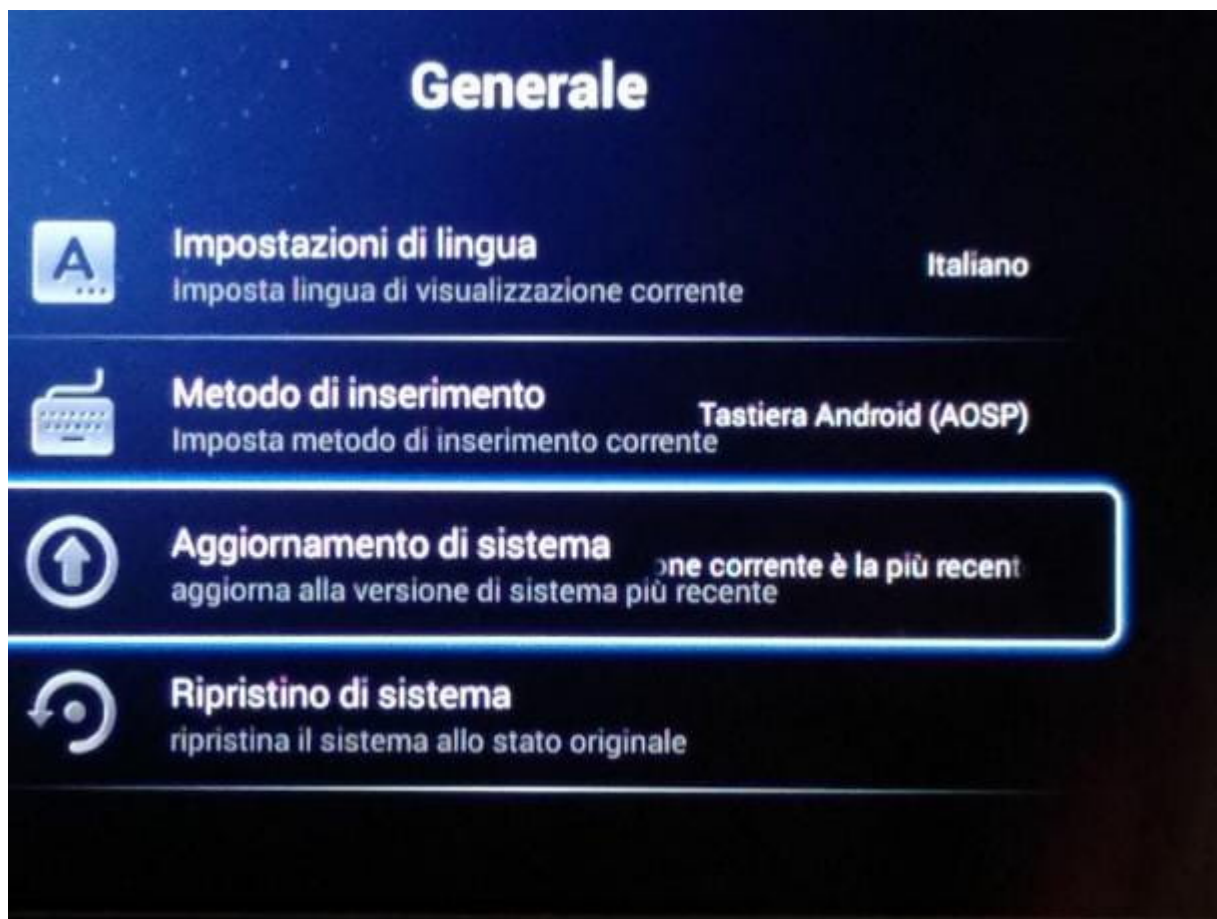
Generale

A

Impostazioni di lingua
Imposta lingua di visualizzazione corrente

Italiano

Metodo di inserimento
Imposta metodo di inserimento corrente

Tastiera Android (AOSP)

Aggiornamento di sistema
aggiorna alla versione di sistema più recente

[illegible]one corrente è la più recent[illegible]

Ripristino di sistema
ripristina il sistema allo stato originale